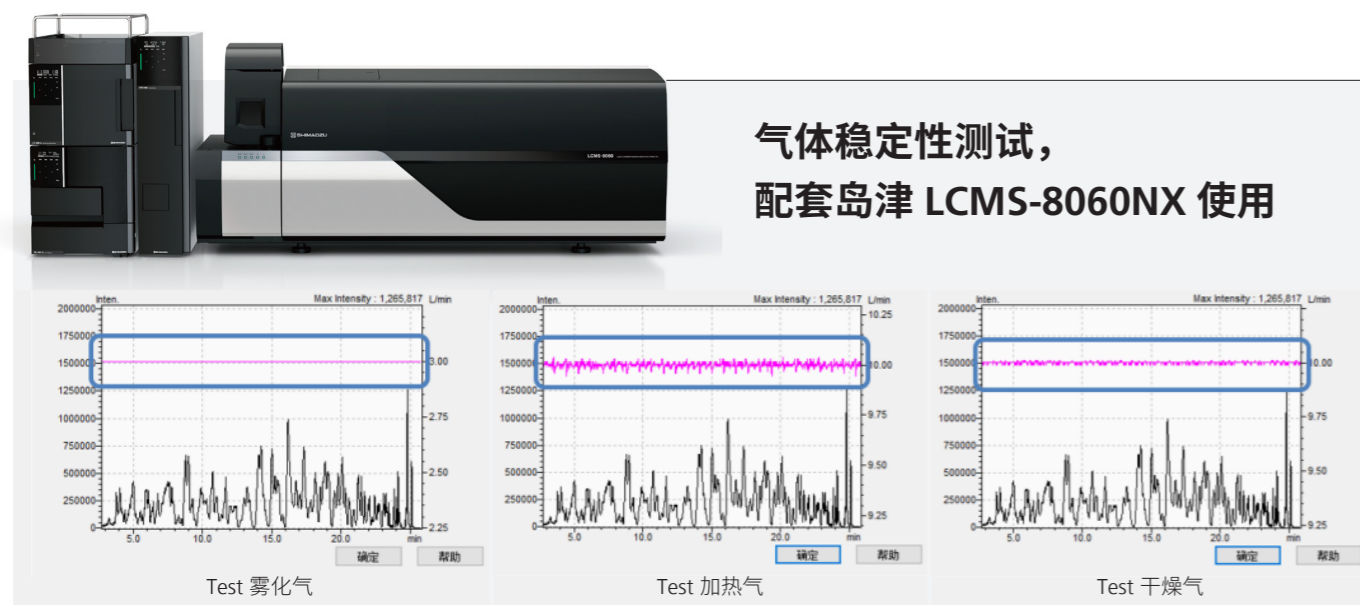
SHIMADZU

LCMS-8060

气体稳定性测试，
配套岛津 LCMS-8060NX 使用

Inten.
Max Intensity : 1,265,817 L/min
2000000
1750000
1500000
1250000
1000000
750000
500000
250000
0
3.00
2.75
2.50
2.25
5.0
10.0
15.0
20.0
min
确定
帮助
Test 雾化气

Inten.
Max Intensity : 1,265,817 L/min
2000000
1750000
1500000
1250000
1000000
750000
500000
250000
0
10.25
10.00
9.75
9.50
9.25
5.0
10.0
15.0
20.0
min
确定
帮助
Test 加热气

Inten.
Max Intensity : 1,265,817 L/min
2000000
1750000
1500000
1250000
1000000
750000
500000
250000
0
10.00
9.75
9.50
9.25
5.0
10.0
15.0
20.0
min
确定
帮助
Test 干燥气